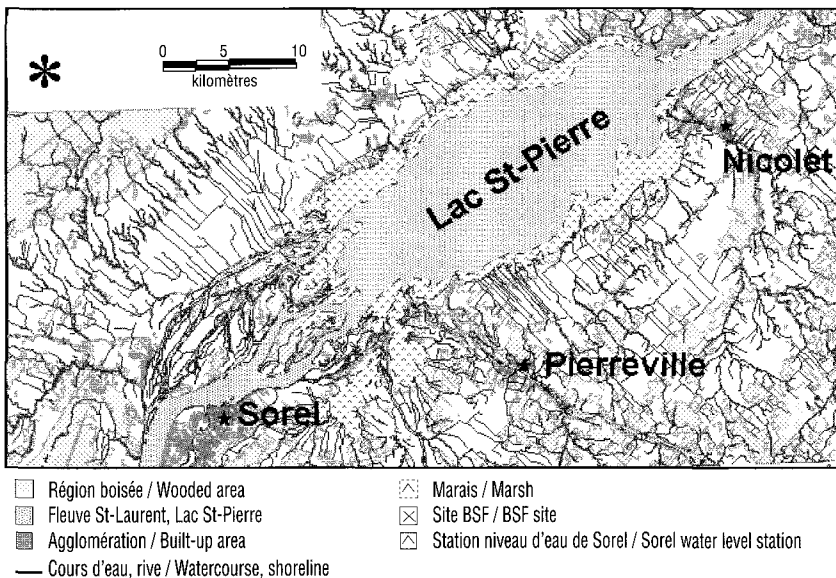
0 5 10
kilomètres

Lac St-Pierre

Nicolet

Pierreville

Sorel

Région boisée / Wooded area
Fleuve St-Laurent, Lac St-Pierre
Agglomération / Built-up area
Cours d'eau, rive / Watercourse, shoreline
Marais / Marsh
Site BSF / BSF site
Station niveau d'eau de Sorel / Sorel water level station